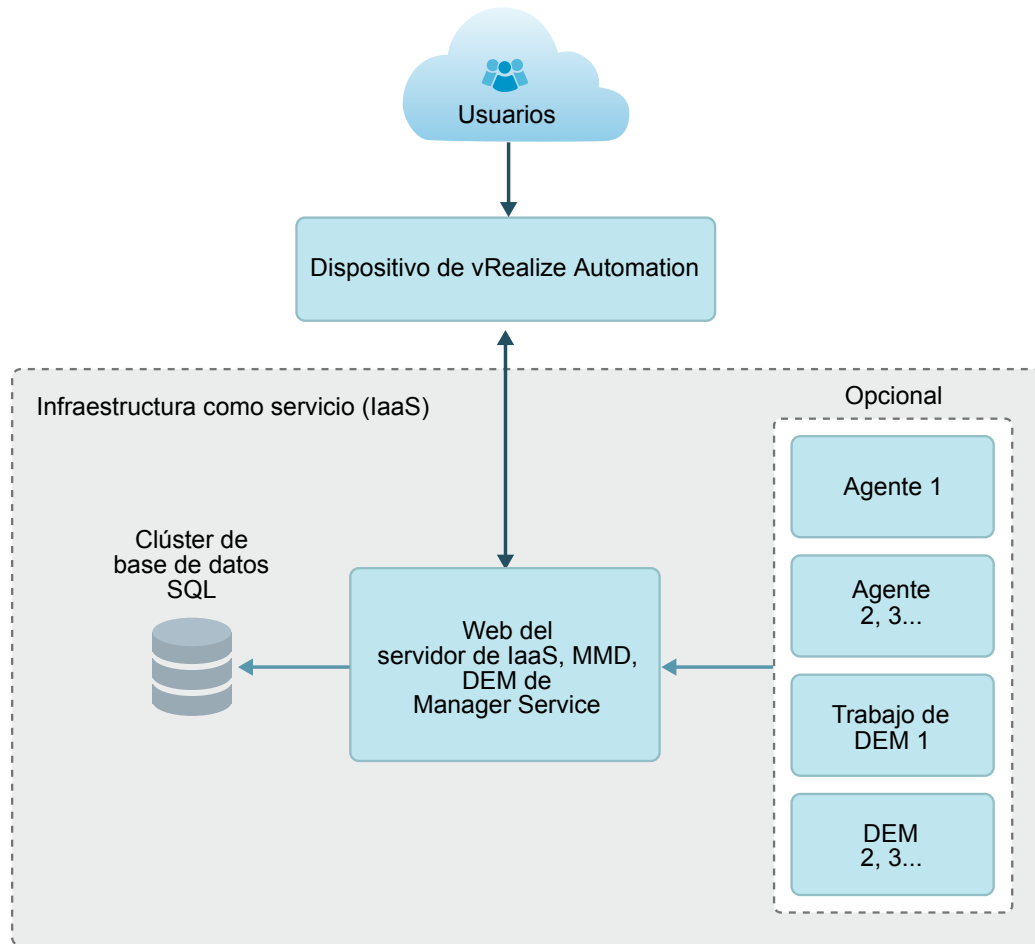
Usuarios

Dispositivo de vRealize Automation

Infraestructura como servicio (IaaS)

Opcional

Clúster de base de datos SQL

Web del servidor de IaaS, MMD, DEM de Manager Service

Agente 1

Agente 2, 3...

Trabajo de DEM 1

DEM 2, 3...